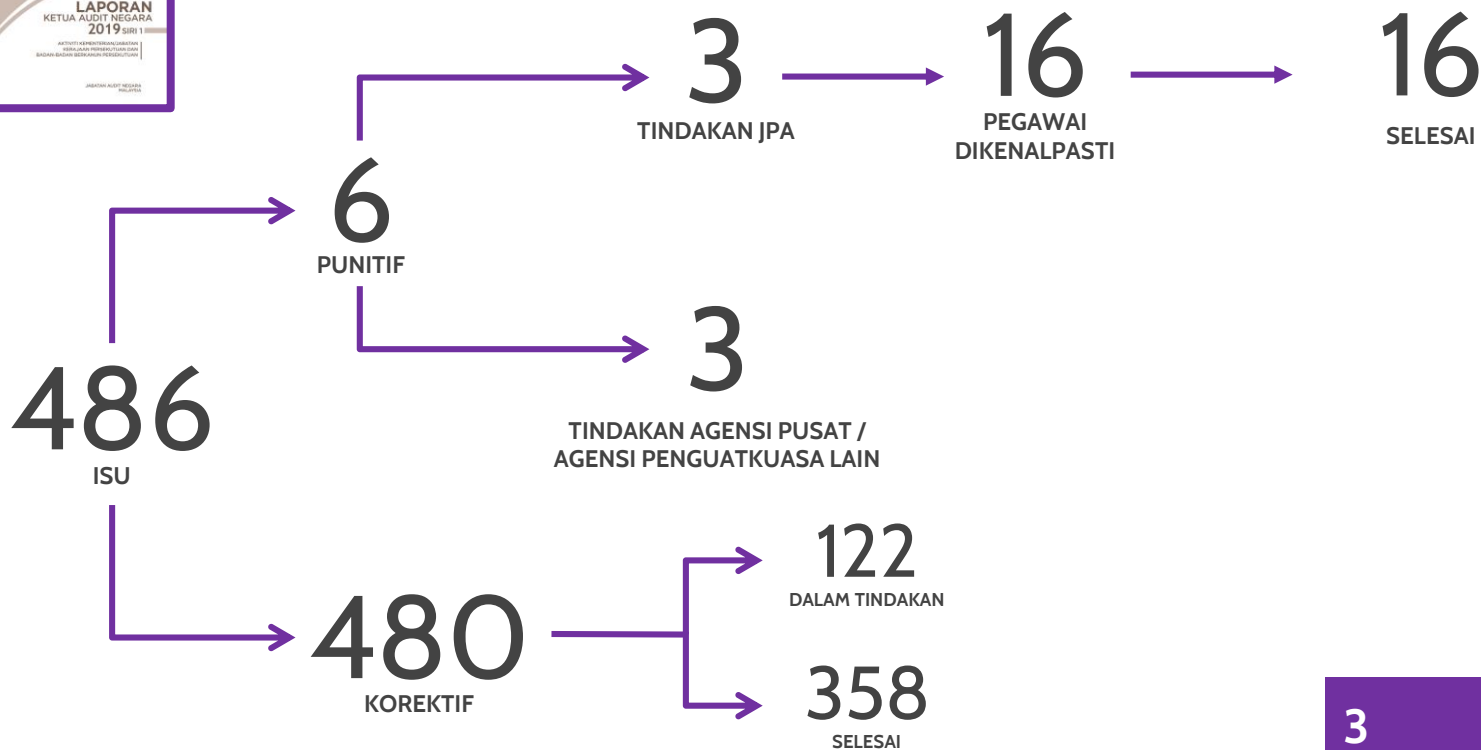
LAPORAN
KETUA AUDIT NEGARA
2019 SIRI 1
AKTIVITI KEMENTERIAN/JABATAN KERAJAAN PERSEKUTUAN DAN BADAN-BADAN BERKANUN PERSEKUTUAN
JABATAN AUDIT NEGARA MALAYSIA

3
TINDAKAN JPA

16
PEGAWAI DIKENALPASTI

16
SELESAI

6
PUNITIF

3
TINDAKAN AGENSI PUSAT / AGENSI PENGUATKUASA LAIN

486
ISU

122
DALAM TINDAKAN

480
KOREKTIF

358
SELESAI

3